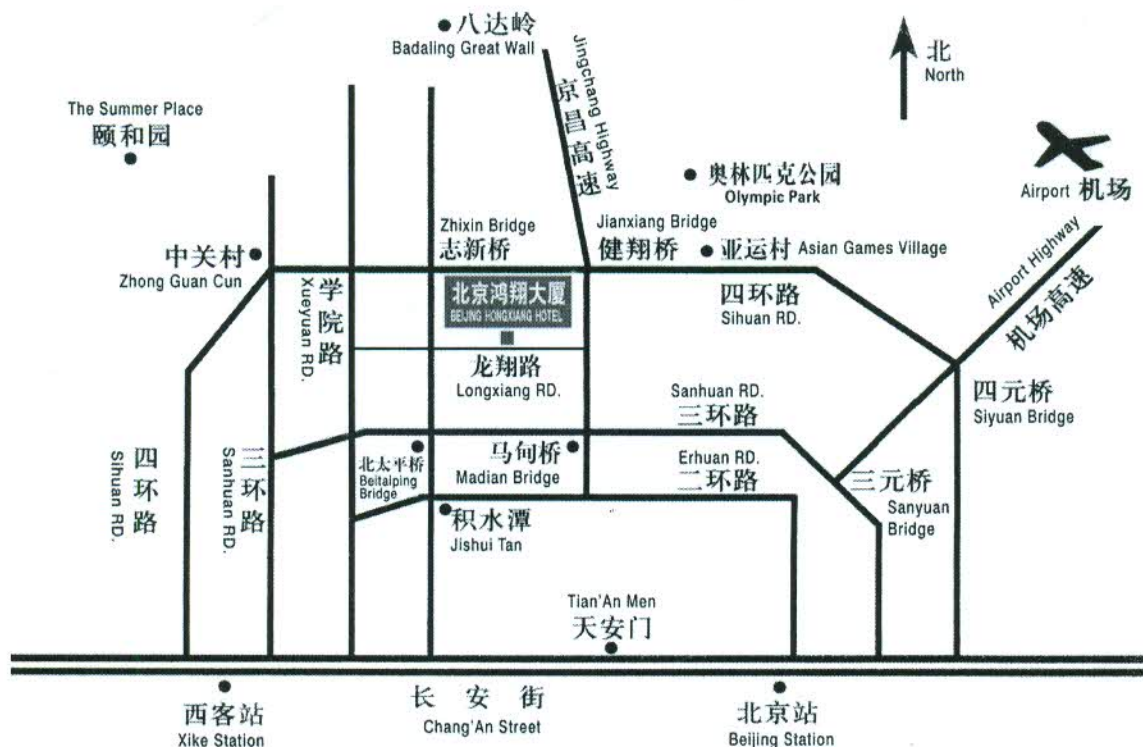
八达岭
Badaling Great Wall

Jingchang Highway
京昌高速

北
North

The Summer Place
颐和园

奥林匹克公园
Olympic Park

Airport 机场

Zhixin Bridge
志新桥

Jianxiang Bridge
健翔桥

亚运村 Asian Games Village

中关村
Zhong Guan Cun

学院路
Xueyuan RD.

北京鸿翔大厦
BEIJING HONGXIANG HOTEL

四环路
Sihuan RD.

Airport Highway
机场高速

龙翔路
Longxiang RD.

Sanhuan RD.
三环路

四元桥
Siyuan Bridge

四环路
Sihuan RD.

三环路
Sanhuan RD.

北太平桥
Beitaiping Bridge

马甸桥
Madian Bridge

Erhuan RD.
二环路

三元桥
Sanyuan Bridge

积水潭
Jishui Tan

Tian'An Men
天安门

西客站
Xike Station

长 安 街
Chang'An Street

北京站
Beijing Station